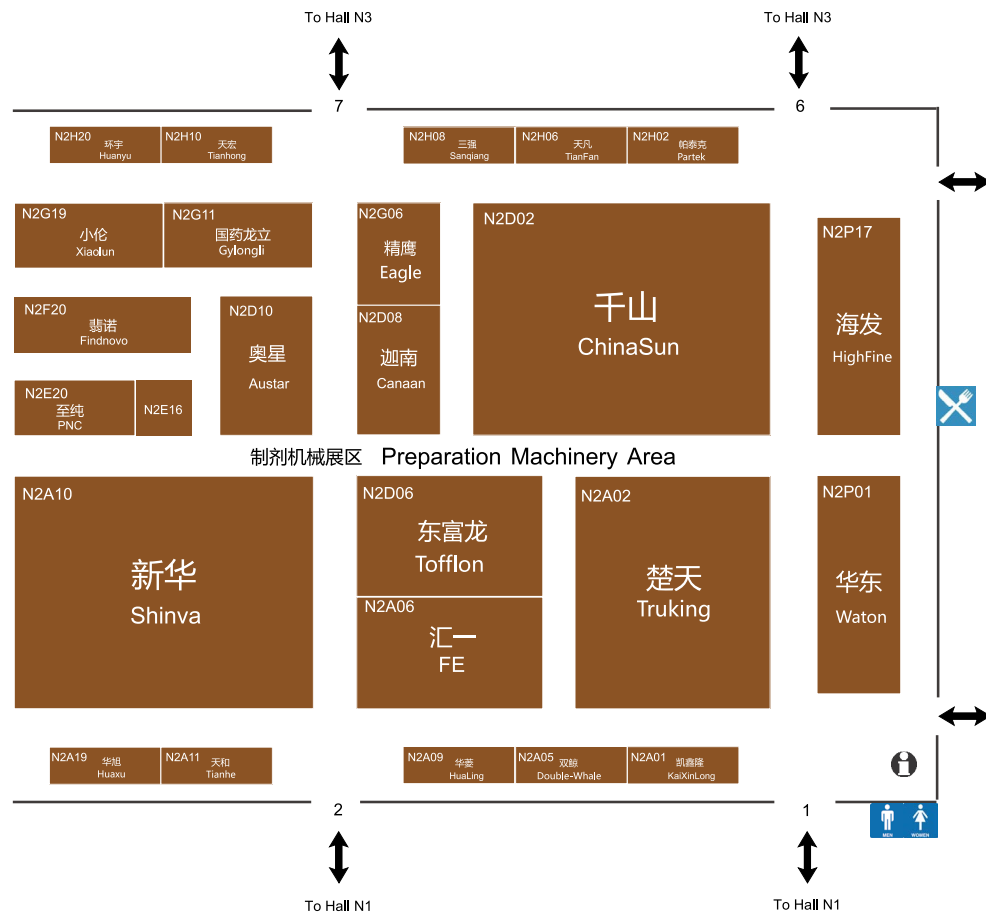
To Hall N3
To Hall N3
7
6
N2H20 环宇 Huanyu
N2H10 天宏 Tianhong
N2H08 三强 Sanqiang
N2H06 天凡 TianFan
N2H02 帕泰克 Partek
N2G19 小伦 Xiaolun
N2G11 国药龙立 Gylongli
N2G06 精鹰 Eagle
N2D02 千山 ChinaSun
N2P17 海发 HighFine
N2F20 翡诺 Findnovo
N2D10 奥星 Austar
N2D08 迦南 Canaan
N2E20 至纯 PNC
N2E16
制剂机械展区 Preparation Machinery Area
N2A10 新华 Shinva
N2D06 东富龙 Tofflon
N2A06 汇一 FE
N2A02 楚天 Truking
N2P01 华东 Waton
N2A19 华旭 Huaxu
N2A11 天和 Tianhe
N2A09 华菱 HuaLing
N2A05 双鲸 Double-Whale
N2A01 凯鑫隆 KaiXinLong
2
1
MEN WOMEN
To Hall N1
To Hall N1